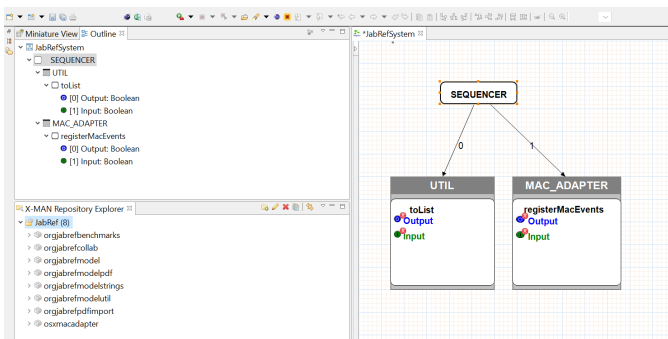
Miniature View
Outline
JabRefSystem
SEQUENCER
UTIL
toList
[0] Output: Boolean
[1] Input: Boolean
MAC_ADAPTER
registerMacEvents
[0] Output: Boolean
[1] Input: Boolean

X-MAN Repository Explorer
JabRef (8)
orgjabrefbenchmarks
orgjabrefcollab
orgjabrefmodel
orgjabrefmodelpdf
orgjabrefmodelstrings
orgjabrefmodelutil
orgjabrefpdfimport
osxmacadapter

*JabRefSystem
SEQUENCER
0
1
UTIL
toList
Output
Input
MAC_ADAPTER
registerMacEvents
Output
Input